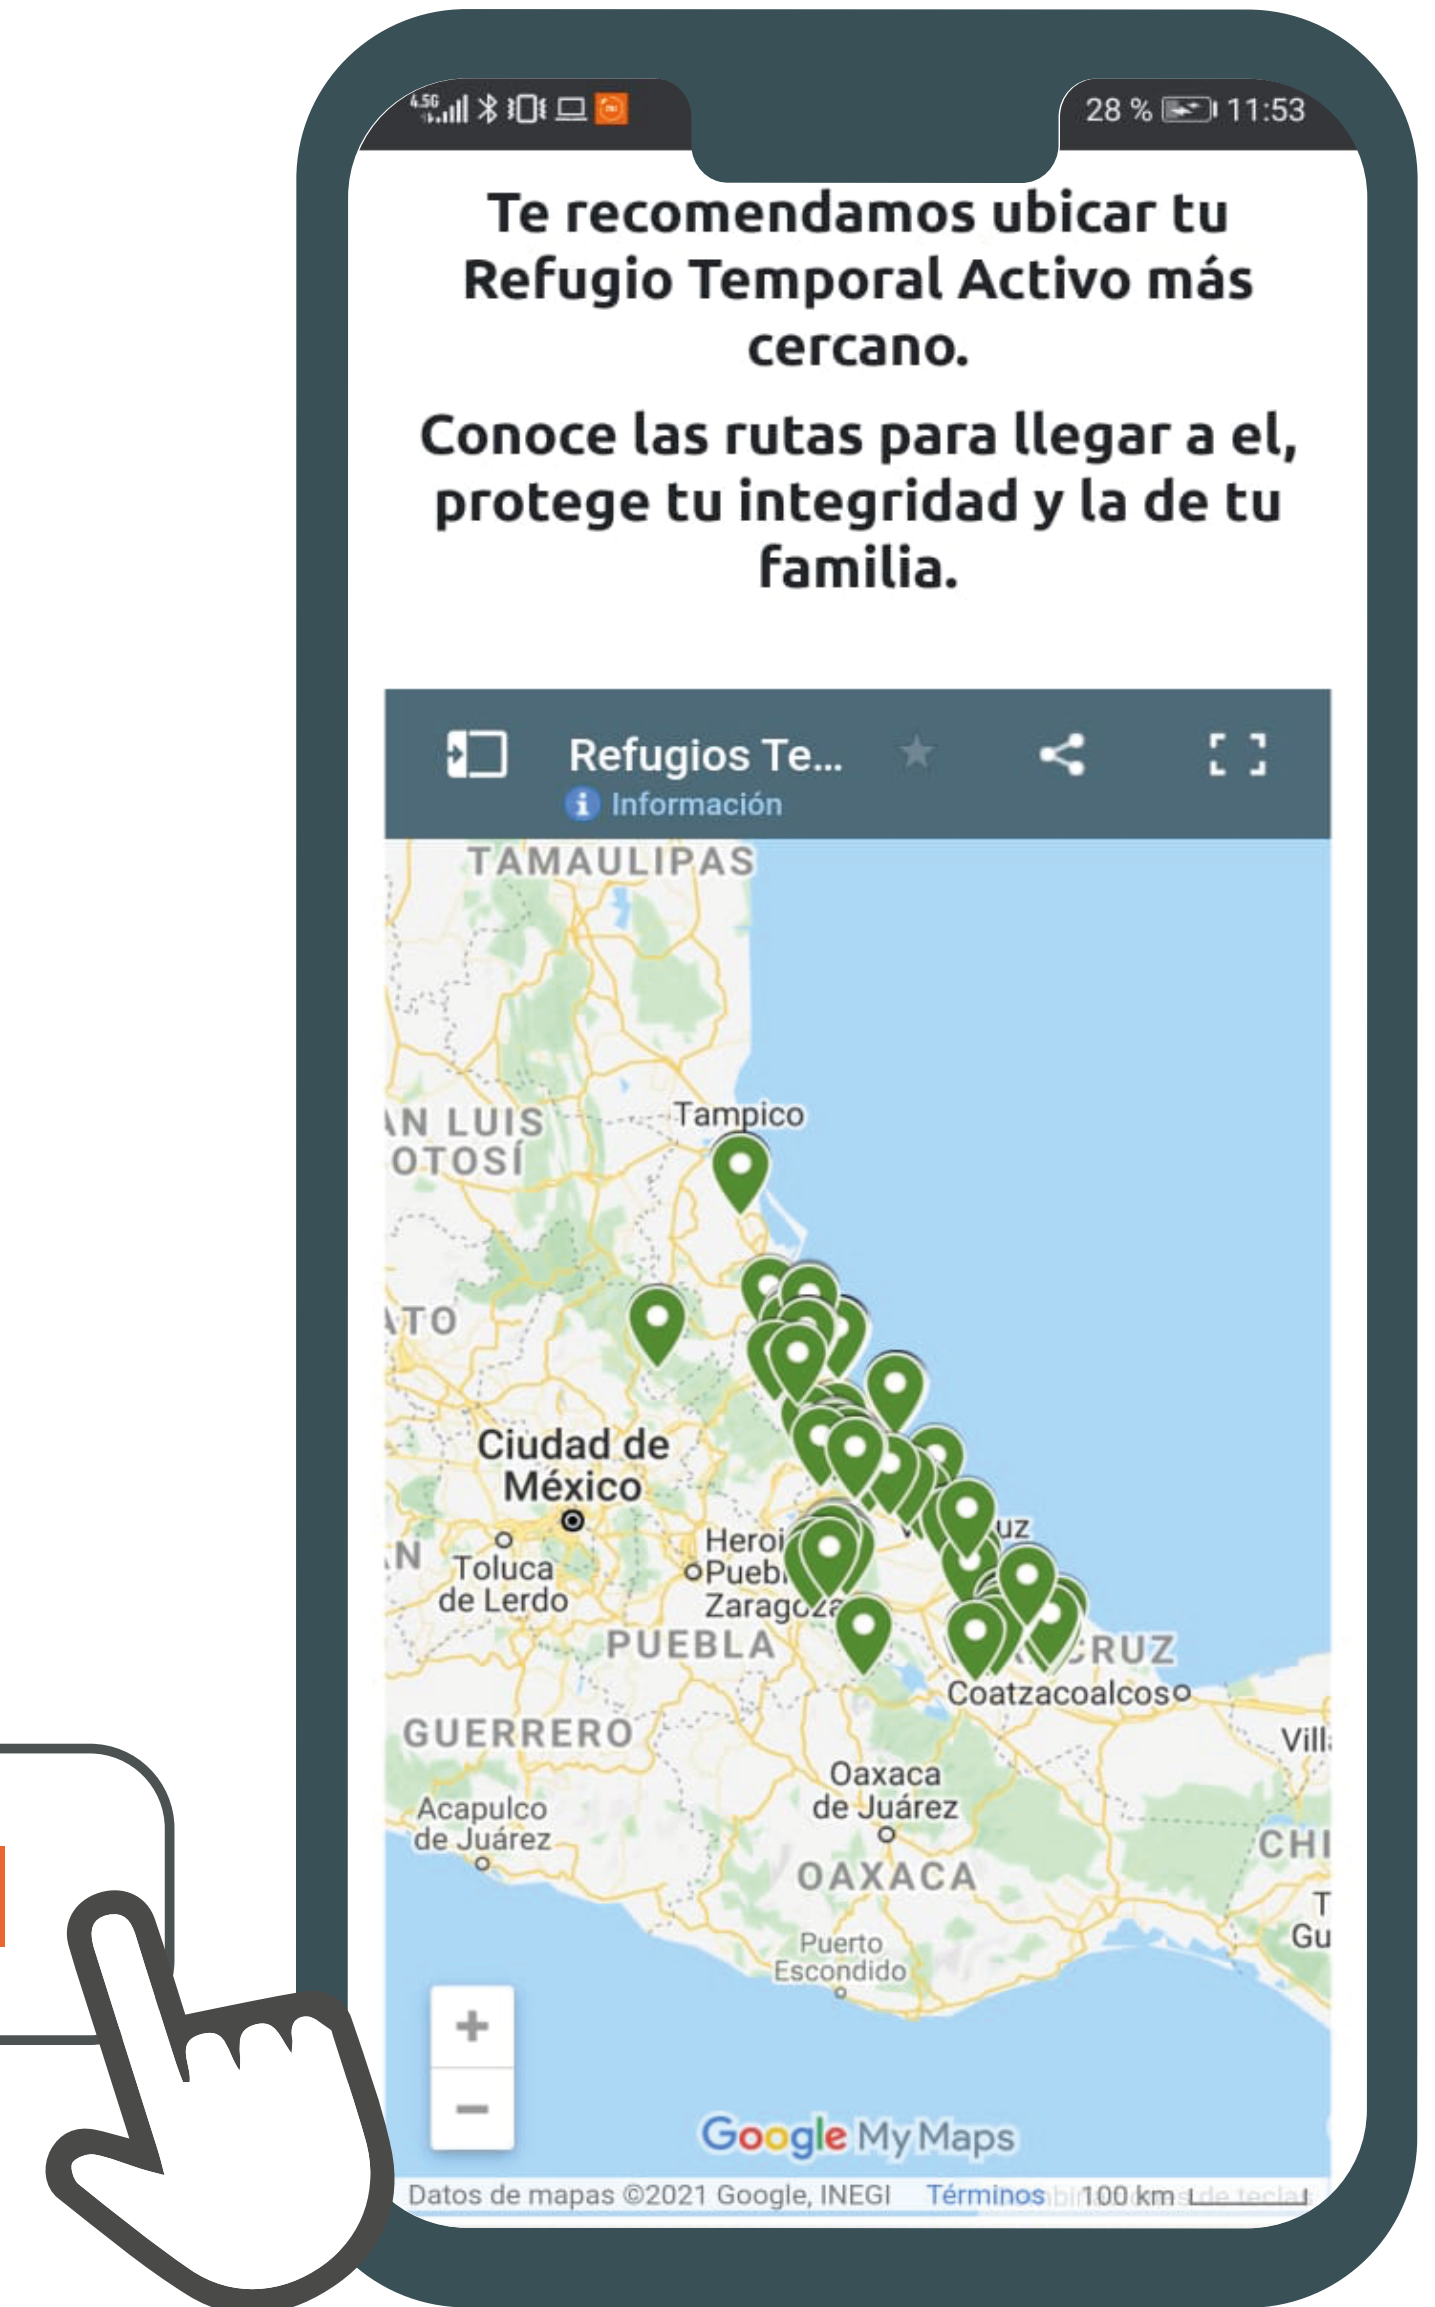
4.5G 28 % 11:53

Te recomendamos ubicar tu Refugio Temporal Activo más cercano.

Conoce las rutas para llegar a el, protege tu integridad y la de tu familia.

Refugios Te...
Información

TAMAULIPAS
AN LUIS OTOSÍ
Tampico
ATO
Ciudad de México
Toluca de Lerdo
Heroi Puebl Zaragoza
PUEBLA
UZ
CRUZ
Coatzacoalcos
GUERRERO
Acapulco de Juárez
Oaxaca de Juárez
OAXACA
Puerto Escondido
Vill
CHI
T Gu
+
−
Google My Maps
Datos de mapas ©2021 Google, INEGI Términos 100 km